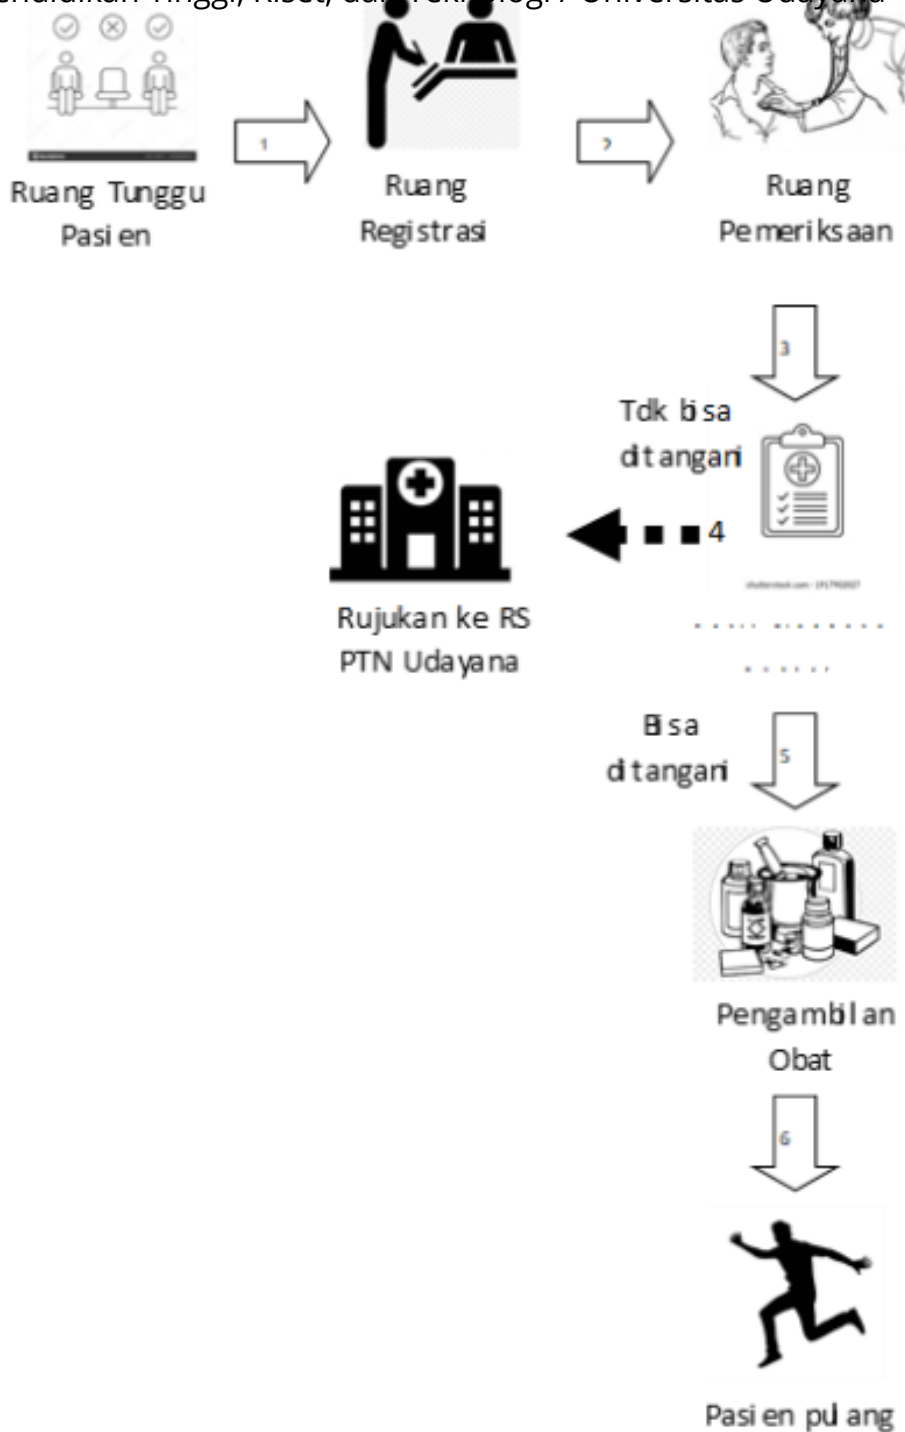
endidikan Tinggi, Riset, dan Teknologi / Universitas Udayana

Ruang Tunggu Pasien

1

Ruang Registrasi

2

Ruang Pemeriksaan

3

Tdk bisa ditangani

4

Rujukan ke RS PTN Udayana

shutterstock.com · 1917902027

Bisa ditangani

5

Pengambilan Obat

6

Pasien pulang